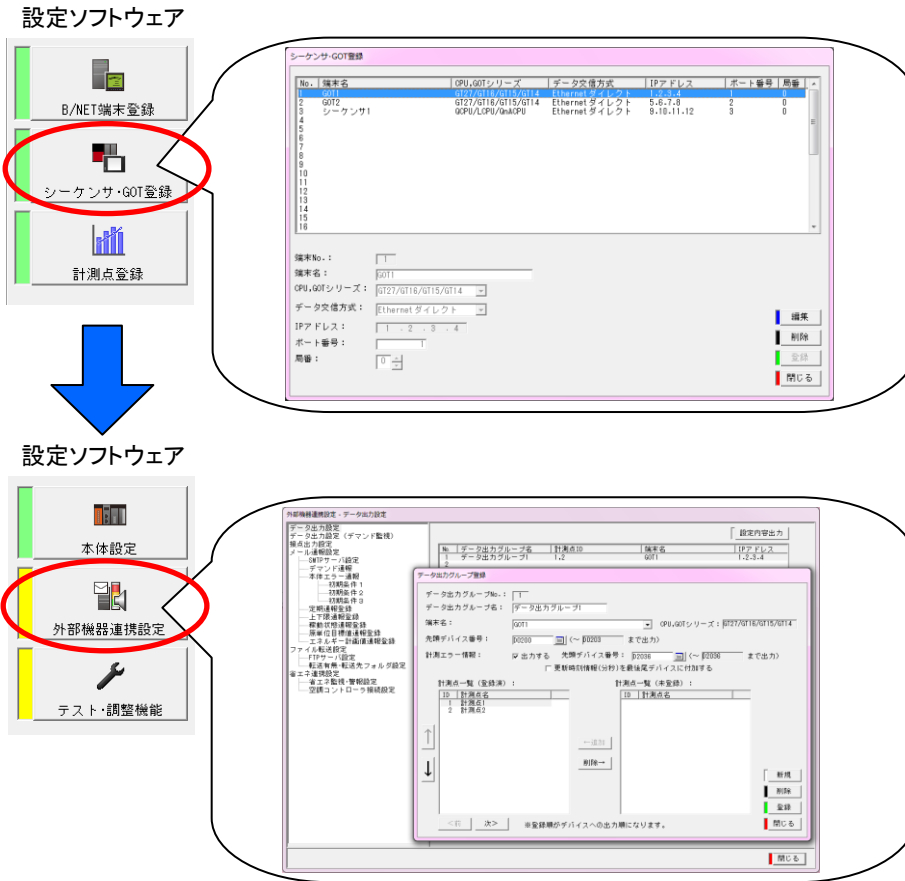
設定ソフトウェア

B/NET端末登録

シーケンサ・GOT登録

計測点登録

シーケンサ-GOT登録

| No. | 端末名 | CPU,GOTシリーズ | データ交信方式 | IPアドレス | ポート番号 | 局番 |
|---|---|---|---|---|---|---|
| 1 | GOT1 | GT27/GT16/GT15/GT14 | Ethernet ダイレクト | 1.2.3.4 | 1 | 0 |
| 2 | GOT2 | GT27/GT16/GT15/GT14 | Ethernet ダイレクト | 5.6.7.8 | 2 | 0 |
| 3 | シーケンサ1 | QCPU/LCPU/QnACPU | Ethernet ダイレクト | 9.10.11.12 | 3 | 0 |
| 4 | | | | | | |
| 5 | | | | | | |
| 6 | | | | | | |
| 7 | | | | | | |
| 8 | | | | | | |
| 9 | | | | | | |
| 10 | | | | | | |
| 11 | | | | | | |
| 12 | | | | | | |
| 13 | | | | | | |
| 14 | | | | | | |
| 15 | | | | | | |
| 16 | | | | | | |

端末No.： 1
端末名： GOT1
CPU,GOTシリーズ： GT27/GT16/GT15/GT14
データ交信方式： Ethernet ダイレクト
IPアドレス： 1 . 2 . 3 . 4
ポート番号： 1
局番： 0

編集
削除
登録
閉じる

設定ソフトウェア

本体設定

外部機器連携設定

テスト・調整機能

外部機器連携設定 - データ出力設定

データ出力設定
データ出力設定（デマンド監視）
積点出力設定
メール通報設定
SMTPサーバ設定
デマンド通報
本体エラー通報
初期条件1
初期条件2
初期条件3
定期通報登録
上下限通報登録
稼動状態通報登録
原単位目標通報登録
エネルギー計画値通報登録
ファイル転送設定
FTPサーバ設定
転送有無・転送先フォルダ設定
省エネ連携設定
省エネ監視・警報設定
空調コントローラ接続設定

設定内容出力

| No. | データ出力グループ名 | 計測点ID | 端末名 | IPアドレス |
|---|---|---|---|---|
| 1 | データ出力グループ1 | 1,2 | GOT1 | 1.2.3.4 |

データ出力グループ登録

データ出力グループNo.： 1
データ出力グループ名： データ出力グループ1
端末名： GOT1
CPU,GOTシリーズ： GT27/GT16/GT15/GT14
先頭デバイス番号： D0200 (～ D0203 まで出力)
計測エラー情報： 出力する 先頭デバイス番号： D2036 (～ D2036 まで出力)
更新時刻情報(分秒)を最後尾デバイスに付加する

計測点一覧（登録済）：
| ID | 計測点名 |
|---|---|
| 1 | 計測点1 |
| 2 | 計測点2 |

計測点一覧（未登録）：
| ID | 計測点名 |
|---|---|

←追加
削除→

<前 次>
※登録順がデバイスへの出力順になります。

新規
削除
登録
閉じる

閉じる